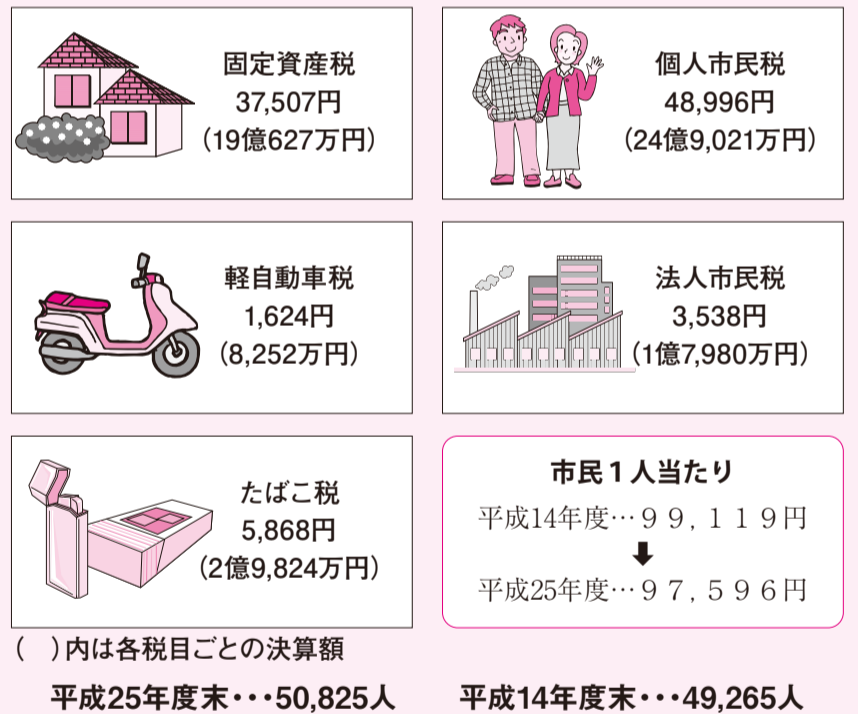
固定資産税
37,507円
(19億627万円)

個人市民税
48,996円
(24億9,021万円)

軽自動車税
1,624円
(8,252万円)

法人市民税
3,538円
(1億7,980万円)

たばこ税
5,868円
(2億9,824万円)

市民1人当たり
平成14年度…99,119円
平成25年度…97,596円

( )内は各税目ごとの決算額

平成25年度末・・・50,825人　平成14年度末・・・49,265人